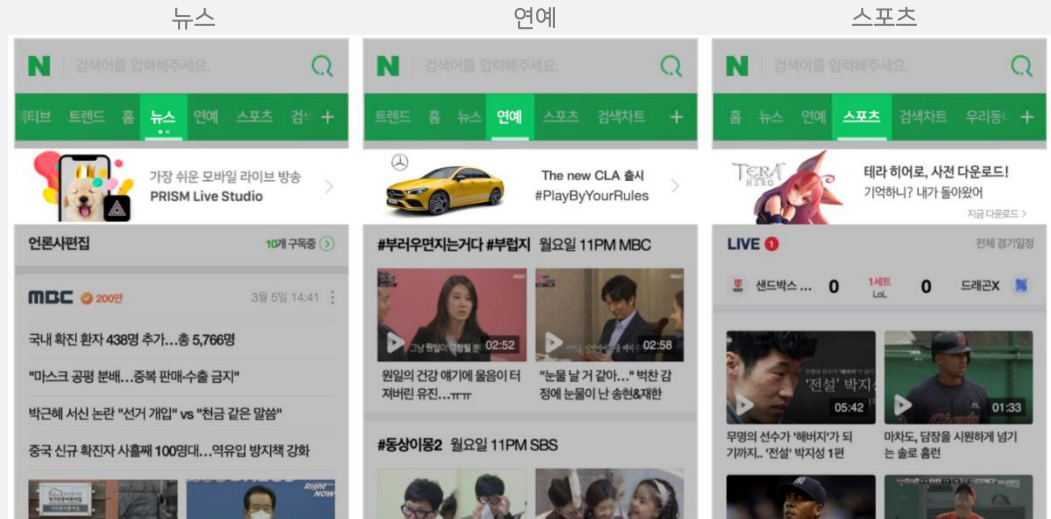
뉴스

N 검색어를 입력해주세요.

티브 트렌드 홈 뉴스 연예 스포츠 검색 +

가장 쉬운 모바일 라이브 방송
PRISM Live Studio

언론사편집 10개 구독중

MBC 200만 3월 5일 14:41

국내 확진 환자 438명 추가…총 5,766명

"마스크 공평 분배…중복 판매·수출 금지"

박근혜 서신 논란 "선거 개입" vs "현금 같은 말씀"

중국 신규 확진자 사흘째 100명대…역유입 방지책 강화

연예

N 검색어를 입력해주세요.

트렌드 홈 뉴스 연예 스포츠 검색차트 +

The new CLA 출시
#PlayByYourRules

#부러우면지는거다 #부럽지 월요일 11PM MBC

02:52

02:58

원일의 건강 얘기에 울음이 터져버린 유진…ㅠㅠ

"눈물 날 거 같아…" 벅찬 감정에 눈물이 난 송현&재한

#동상이몽2 월요일 11PM SBS

스포츠

N 검색어를 입력해주세요.

홈 뉴스 연예 스포츠 검색차트 우리동네 +

TERA HERO

테라 히어로, 사전 다운로드!
기억하니? 내가 돌아왔어
지금 다운로드 >

LIVE 1 전체 경기일정

샌드박스 … 0 1세트 LoL 0 드래곤X

'전설' 박지성
05:42

01:33

무명의 선수가 '해버지'가 되기까지.. '전설' 박지성 1편

마차도, 담장을 시원하게 넘기는 솔로 홈런